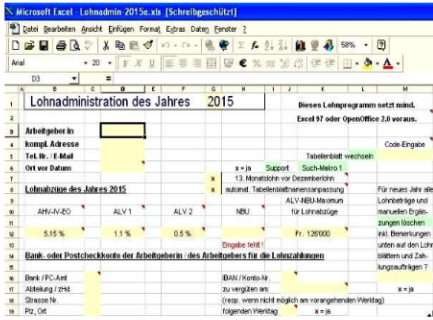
Microsoft Excel - Lohnadmin 2015e.xls [Schreibgeschützt]

Datei Bearbeiten Ansicht Einfügen Format Extras Daten Fenster ?

58%

Arial 20 F K U

D3

A B C D E F G H I J K L M

1 Lohnadministration des Jahres 2015 Dieses Lohnprogramm setzt mind.

2 Excel 97 oder OpenOffice 2.0 voraus.

3 Arbeitgeber in

4 kompl. Adresse Code-Eingabe

5 Tel. Nr. / E-Mail Tabellenblatt wechseln

6 Ort vor Datum x = ja Support Such-Makro 1

7 x 13. Monatslohn vor Dezemberlohn

8 Lohnabzüge des Jahres 2015 x automat. Tabellenblattnamensanpassung Für neues Jahr alle

9 ALV-NBU-Maximum Lohnbeträge und

10 AHV-IV-EO ALV 1 ALV 2 NBU für Lohnabzüge manuellen Ergän-

11 zungen löschen

12 5.15 % 1.1 % 0.5 % Fr. 126'000 inkl. Bemerkungen

13 Eingabe fehlt ! unten auf den Lohn

14 Bank- oder Postcheckkonto der Arbeitgeberin / des Arbeitgebers für die Lohnzahlungen blättern und Zah-

15 lungsaufträgen ?

16 Bank / PC-Amt IBAN / Konto-Nr.

17 Abteilung / zHd. zu vergüten am: x = ja

18 Strasse Nr. (resp. wenn nicht möglich am vorangehenden Werktag)

19 Plz, Ort folgenden Werktag x = ja